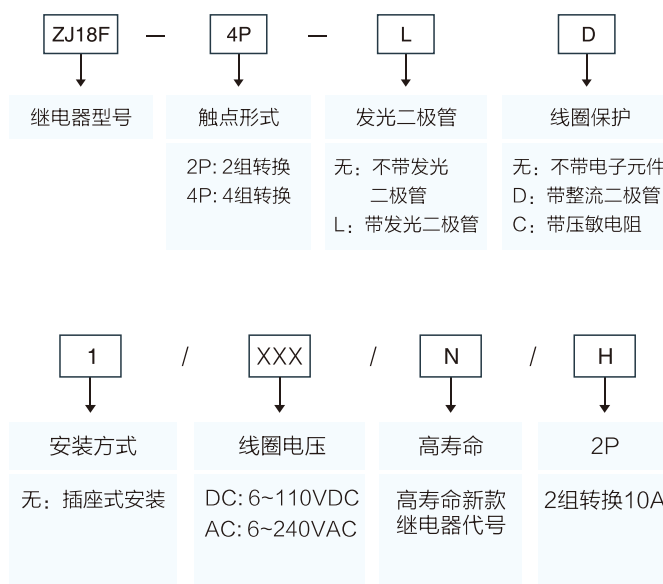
ZJ18F — 4P — L D

继电器型号

触点形式

2P: 2组转换
4P: 4组转换

发光二极管

无：不带发光二极管
L：带发光二极管

线圈保护

无：不带电子元件
D：带整流二极管
C：带压敏电阻

1 / XXX / N / H

安装方式

无：插座式安装

线圈电压

DC: 6~110VDC
AC: 6~240VAC

高寿命

高寿命新款继电器代号

2P

2组转换10A